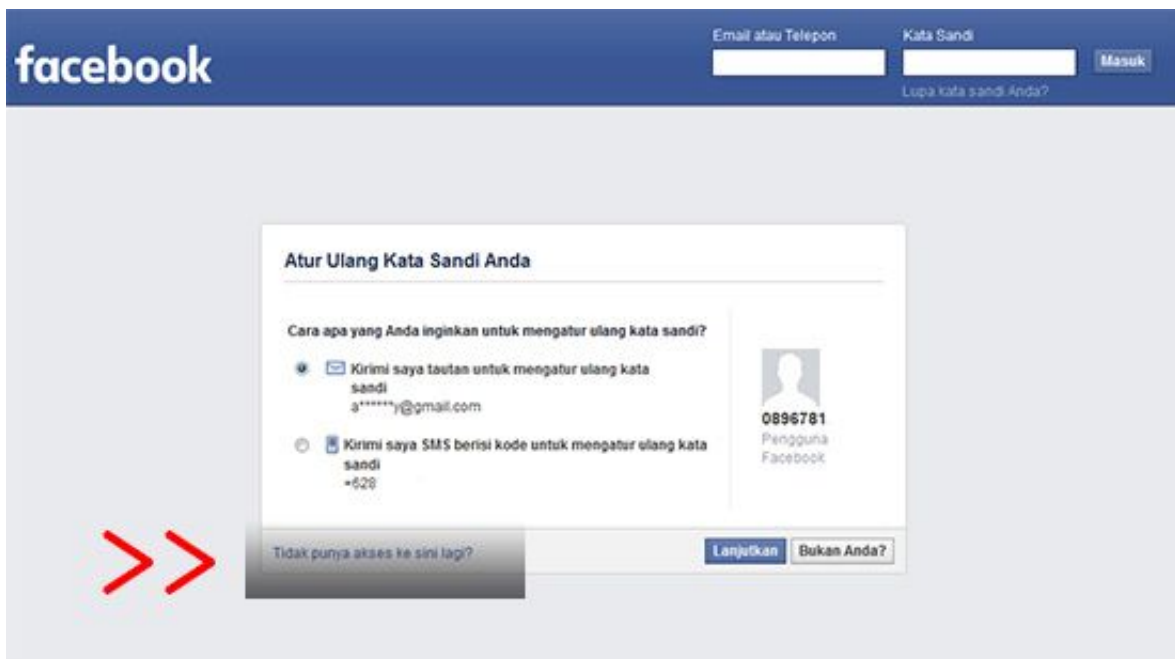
facebook

Email atau Telepon

Kata Sandi

Masuk

Lupa kata sandi Anda?

Atur Ulang Kata Sandi Anda

Cara apa yang Anda inginkan untuk mengatur ulang kata sandi?

Kirimi saya tautan untuk mengatur ulang kata sandi
a******y@gmail.com

Kirimi saya SMS berisi kode untuk mengatur ulang kata sandi
+628

0896781
Pengguna Facebook

>>

Tidak punya akses ke sini lagi?

Lanjutkan

Bukan Anda?